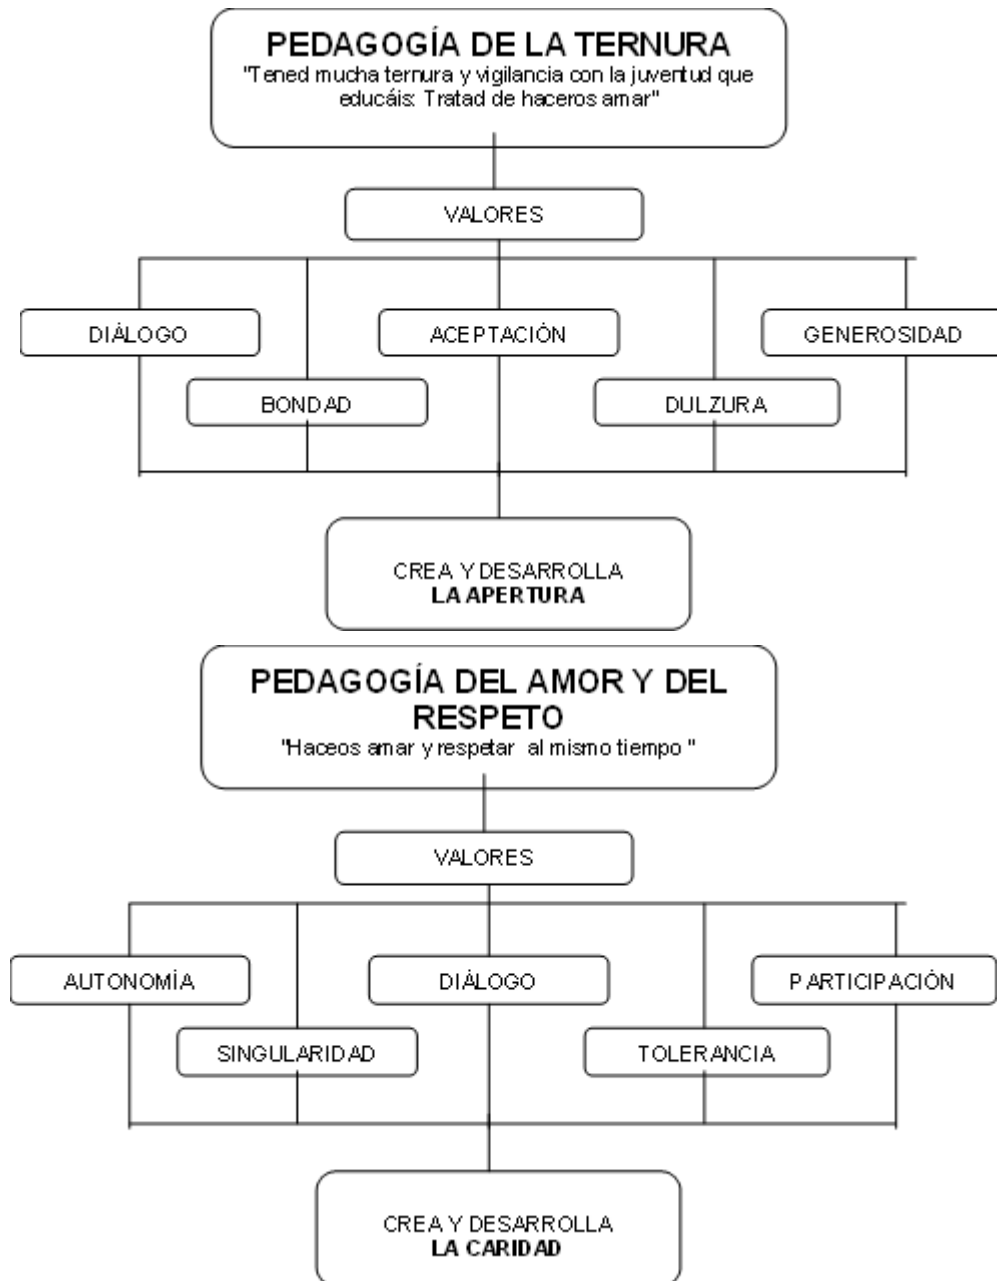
PEDAGOGÍA DE LA TERNURA
"Tened mucha ternura y vigilancia con la juventud que educáis: Tratad de haceros amar"

VALORES

DIÁLOGO

ACEPTACIÓN

GENEROSIDAD

BONDAD

DULZURA

CREA Y DESARROLLA
**LA APERTURA**

PEDAGOGÍA DEL AMOR Y DEL RESPETO
"Haceos amar y respetar al mismo tiempo "

VALORES

AUTONOMÍA

DIÁLOGO

PARTICIPACIÓN

SINGULARIDAD

TOLERANCIA

CREA Y DESARROLLA
**LA CARIDAD**